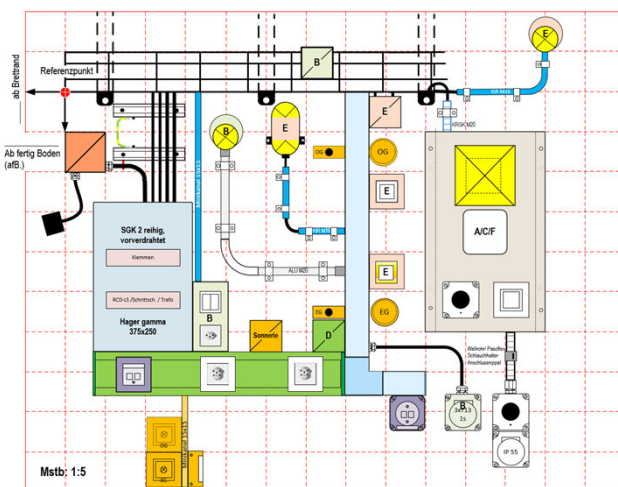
ab Brettrand

Referenzpunkt

B

E

E

B

E

Ab fertig Boden (afB.)

OG

OG

E

SGK 2 reihig, vorverdrahtet

Klemmen

RCD-LS /Schütz/Sch. / Trafo

Hager gamma 375x250

ALU M20

E

B

EG

EG

Sonnerie

D

A/C/F

Weißer Pasoflex Schutzschlauch Anschlussnippel

B

3x 13 1S

IP 55

Mstb: 1:5